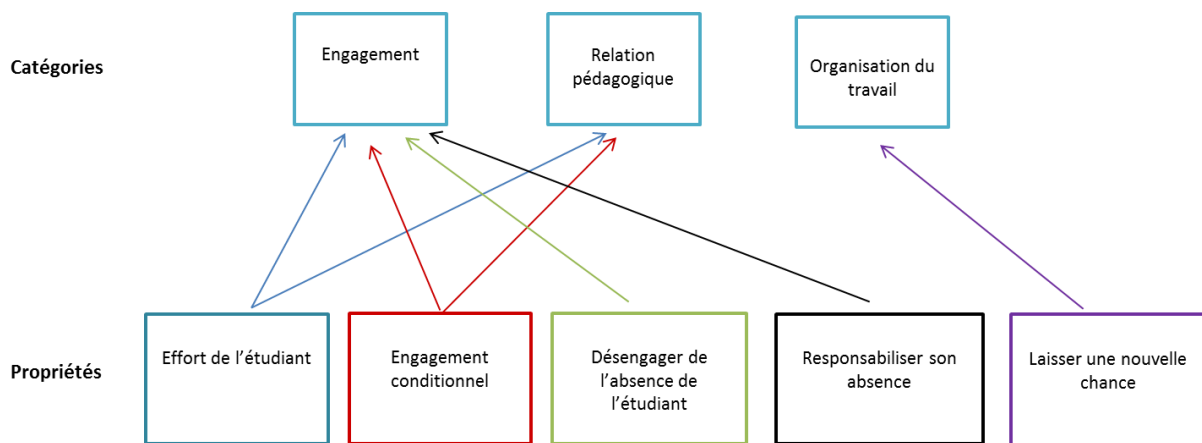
Catégories

Engagement

Relation pédagogique

Organisation du travail

Propriétés

Effort de l'étudiant

Engagement conditionnel

Désengager de l'absence de l'étudiant

Responsabiliser son absence

Laisser une nouvelle chance